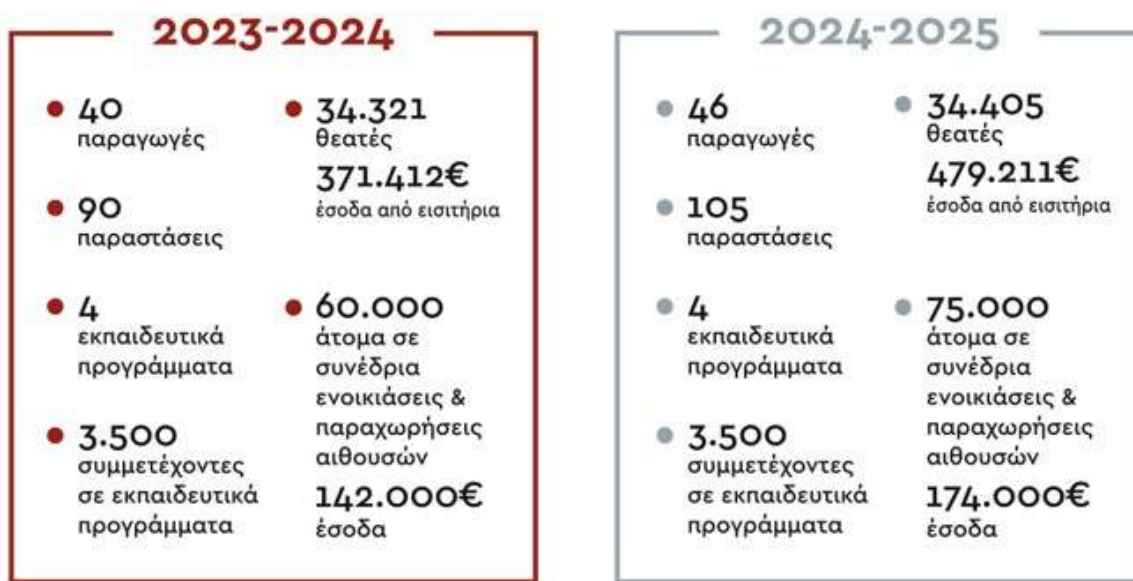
2023-2024

40
παραγωγές

90
παραστάσεις

4
εκπαιδευτικά προγράμματα

3.500
συμμετέχοντες σε εκπαιδευτικά προγράμματα

34.321
θεατές

371.412€
έσοδα από εισιτήρια

60.000
άτομα σε συνέδρια ενοικιάσεις & παραχωρήσεις αιθουσών

142.000€
έσοδα

2024-2025

46
παραγωγές

105
παραστάσεις

4
εκπαιδευτικά προγράμματα

3.500
συμμετέχοντες σε εκπαιδευτικά προγράμματα

34.405
θεατές

479.211€
έσοδα από εισιτήρια

75.000
άτομα σε συνέδρια ενοικιάσεις & παραχωρήσεις αιθουσών

174.000€
έσοδα